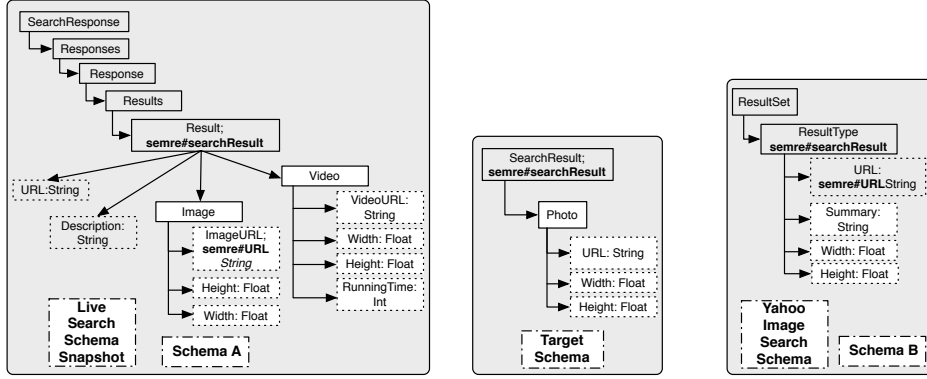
SearchResponse

Responses

Response

Results

Result;
**semre#searchResult**

URL:String

Description:
String

Image

ImageURL;
**semre#URL**
*String*

Height: Float

Width: Float

Video

VideoURL:
String

Width: Float

Height: Float

RunningTime:
Int

**Live Search Schema Snapshot**

**Schema A**

SearchResult;
**semre#searchResult**

Photo

URL: String

Width: Float

Height: Float

**Target Schema**

ResultSet

ResultType
**semre#searchResult**

URL:
**semre#URL**String

Summary:
String

Width: Float

Height: Float

**Yahoo Image Search Schema**

**Schema B**